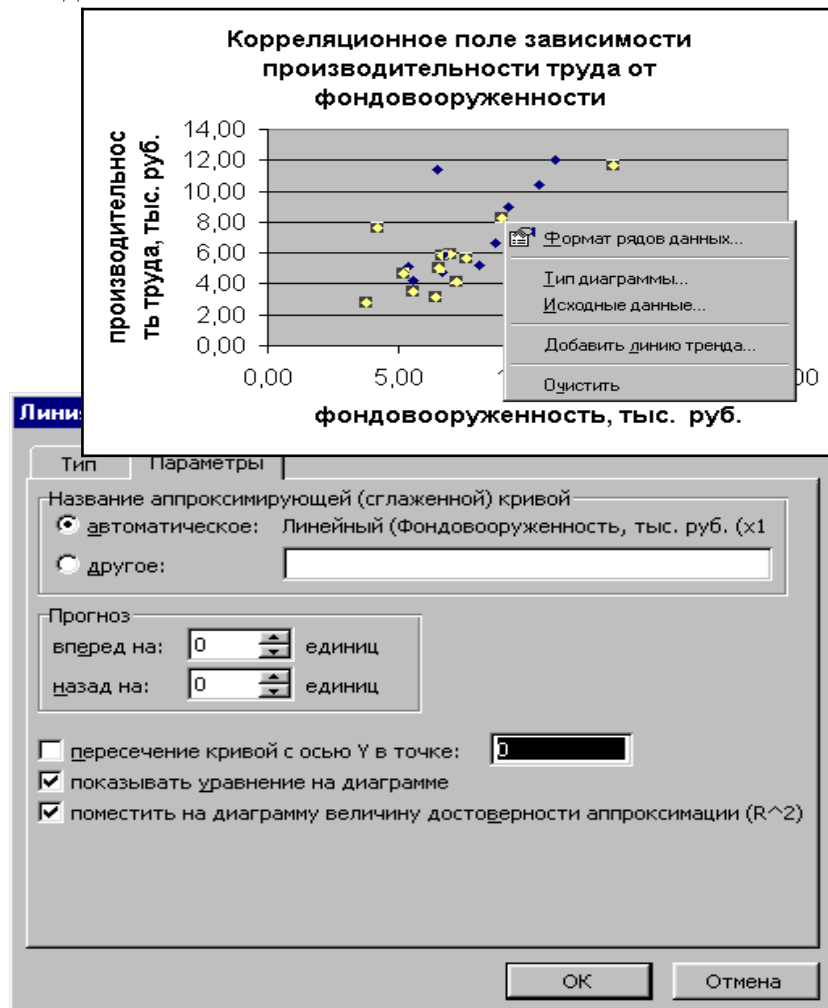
Корреляционное поле зависимости производительности труда от фондовооруженности

производительность труда, тыс. руб.

14,00
12,00
10,00
8,00
6,00
4,00
2,00
0,00

0,00
5,00
1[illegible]
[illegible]00

фондовооруженность, тыс. руб.

Формат рядов данных...
Тип диаграммы...
Исходные данные...
Добавить линию тренда...
Очистить

Линия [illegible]

Тип
Параметры

Название аппроксимирующей (сглаженной) кривой
автоматическое: Линейный (Фондовооруженность, тыс. руб. (x1
другое:

Прогноз
вперед на: 0 единиц
назад на: 0 единиц

пересечение кривой с осью Y в точке: 0
показывать уравнение на диаграмме
поместить на диаграмму величину достоверности аппроксимации (R^2)

OK
Отмена